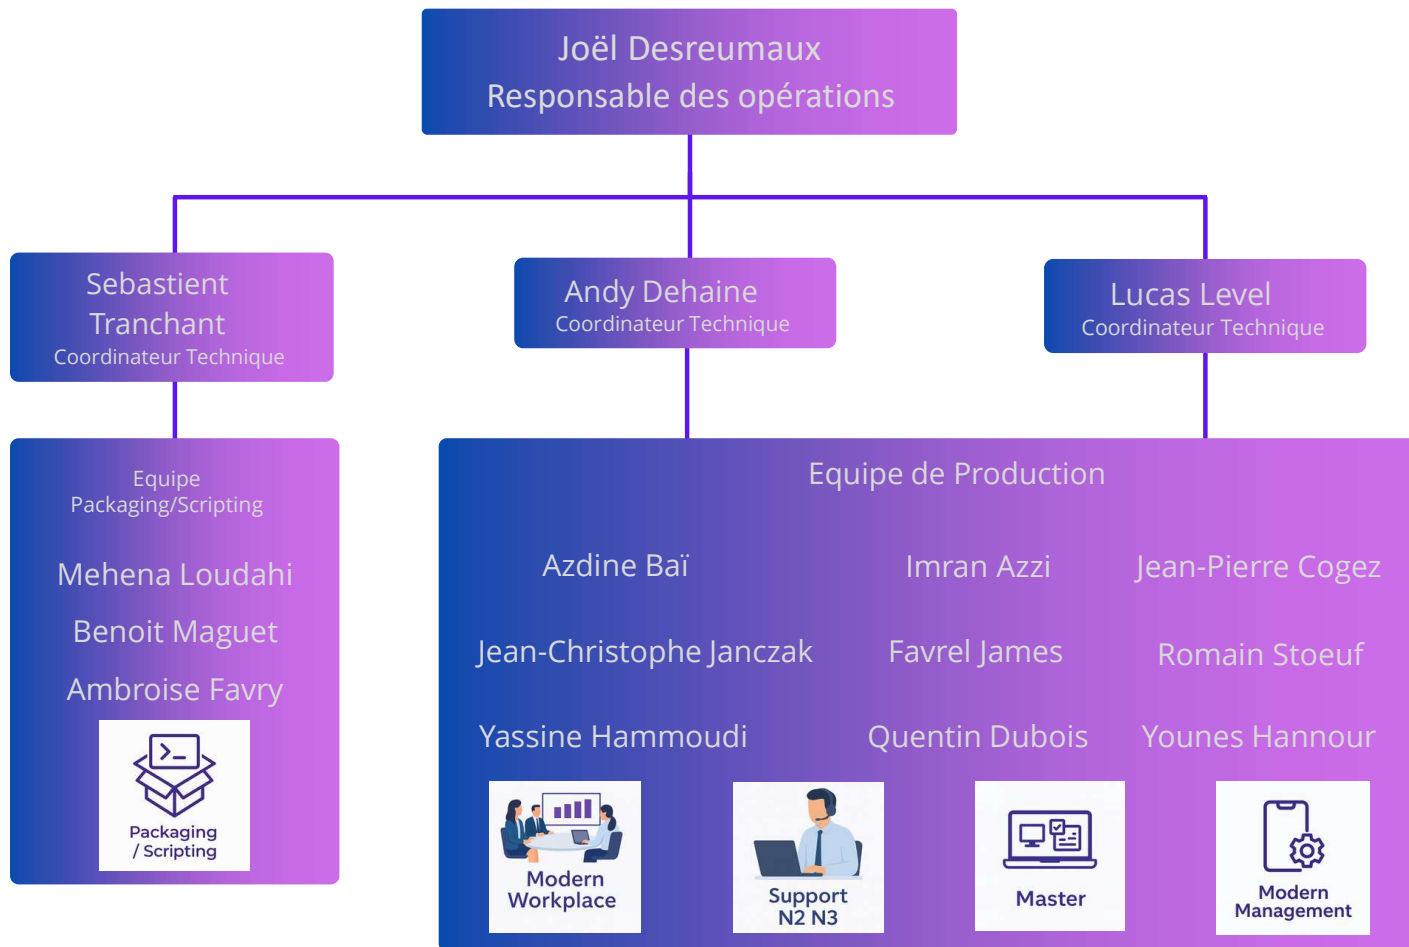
Joël Desreumaux
Responsable des opérations

Sebastient Tranchant
Coordinateur Technique

Andy Dehaine
Coordinateur Technique

Lucas Level
Coordinateur Technique

Equipe Packaging/Scripting

Mehena Loudahi

Benoit Maguet

Ambroise Favry

Packaging / Scripting

Equipe de Production

Azdine Baï

Imran Azzi

Jean-Pierre Cogez

Jean-Christophe Janczak

Favrel James

Romain Stoeuf

Yassine Hammoudi

Quentin Dubois

Younes Hannour

Modern Workplace

Support N2 N3

Master

Modern Management